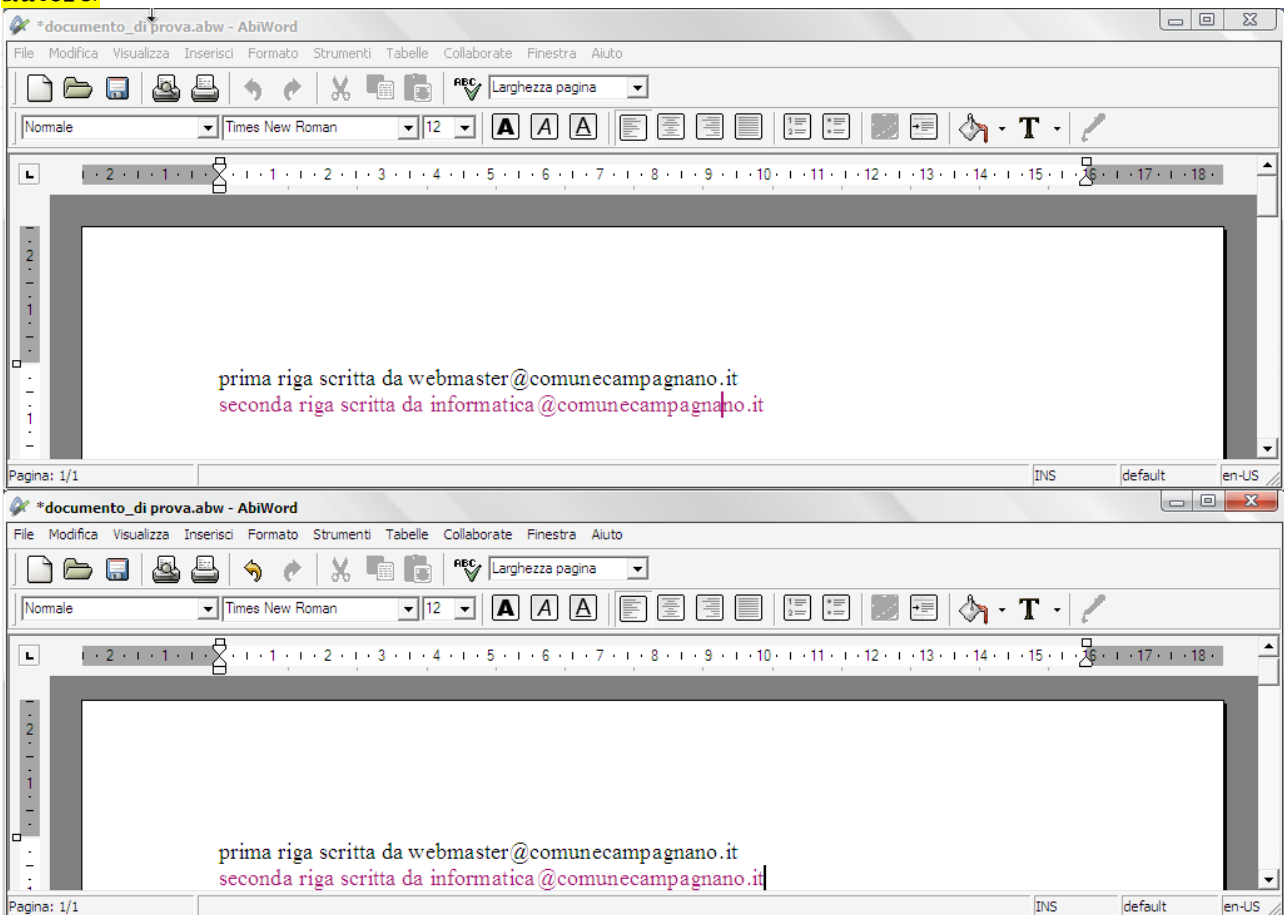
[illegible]

*documento_di prova.abw - AbiWord

File Modifica Visualizza Inserisci Formato Strumenti Tabelle Collaborate Finestra Aiuto

Larghezza pagina

Normale Times New Roman 12

A A A

T

· 2 · · 1 · · · 1 · · 2 · · 3 · · 4 · · 5 · · 6 · · 7 · · 8 · · 9 · · 10 · · 11 · · 12 · · 13 · · 14 · · 15 · · 16 · · 17 · · 18 ·

2 1 1

prima riga scritta da webmaster@comunecampagnano.it
seconda riga scritta da informatica@comunecampagnano.it

Pagina: 1/1 INS default en-US

*documento_di prova.abw - AbiWord

File Modifica Visualizza Inserisci Formato Strumenti Tabelle Collaborate Finestra Aiuto

Larghezza pagina

Normale Times New Roman 12

A A A

T

· 2 · · 1 · · · 1 · · 2 · · 3 · · 4 · · 5 · · 6 · · 7 · · 8 · · 9 · · 10 · · 11 · · 12 · · 13 · · 14 · · 15 · · 16 · · 17 · · 18 ·

2 1

prima riga scritta da webmaster@comunecampagnano.it
seconda riga scritta da informatica@comunecampagnano.it

Pagina: 1/1 INS default en-US